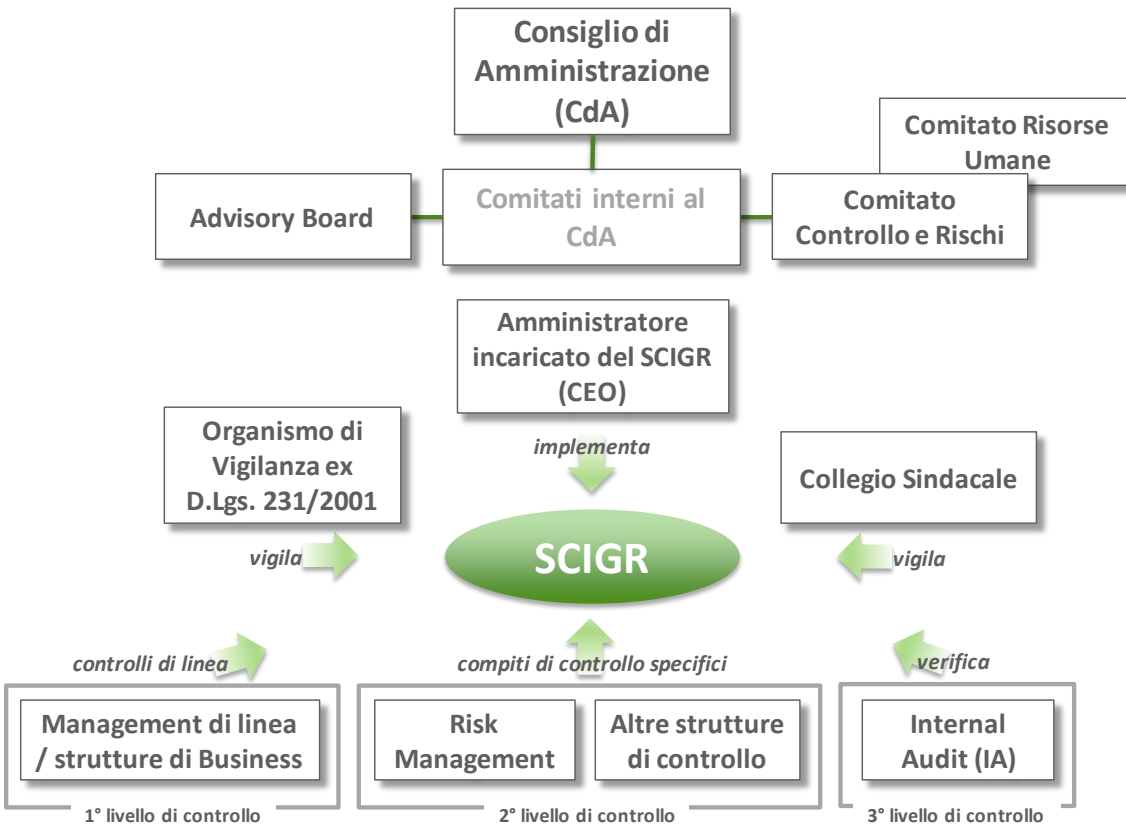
Consiglio di Amministrazione (CdA)

Comitato Risorse Umane

Advisory Board

Comitati interni al CdA

Comitato Controllo e Rischi

Amministratore incaricato del SCIGR (CEO)

Organismo di Vigilanza ex D.Lgs. 231/2001

implementa

Collegio Sindacale

vigila

SCIGR

vigila

controlli di linea

compiti di controllo specifici

verifica

Management di linea / strutture di Business

Risk Management

Altre strutture di controllo

Internal Audit (IA)

1° livello di controllo

2° livello di controllo

3° livello di controllo